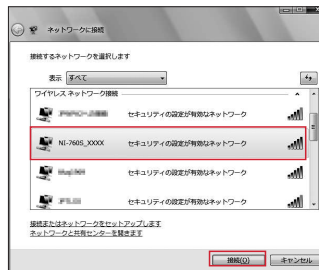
ネットワークに接続

接続するネットワークを選択します

表示 すべて

ワイヤレス ネットワーク接続

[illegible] セキュリティの設定が有効なネットワーク

NI-7605_XXXX セキュリティの設定が有効なネットワーク

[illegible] セキュリティの設定が有効なネットワーク

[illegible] セキュリティの設定が有効なネットワーク

接続またはネットワークをセットアップします
ネットワークと共有センターを開きます

接続(O) キャンセル